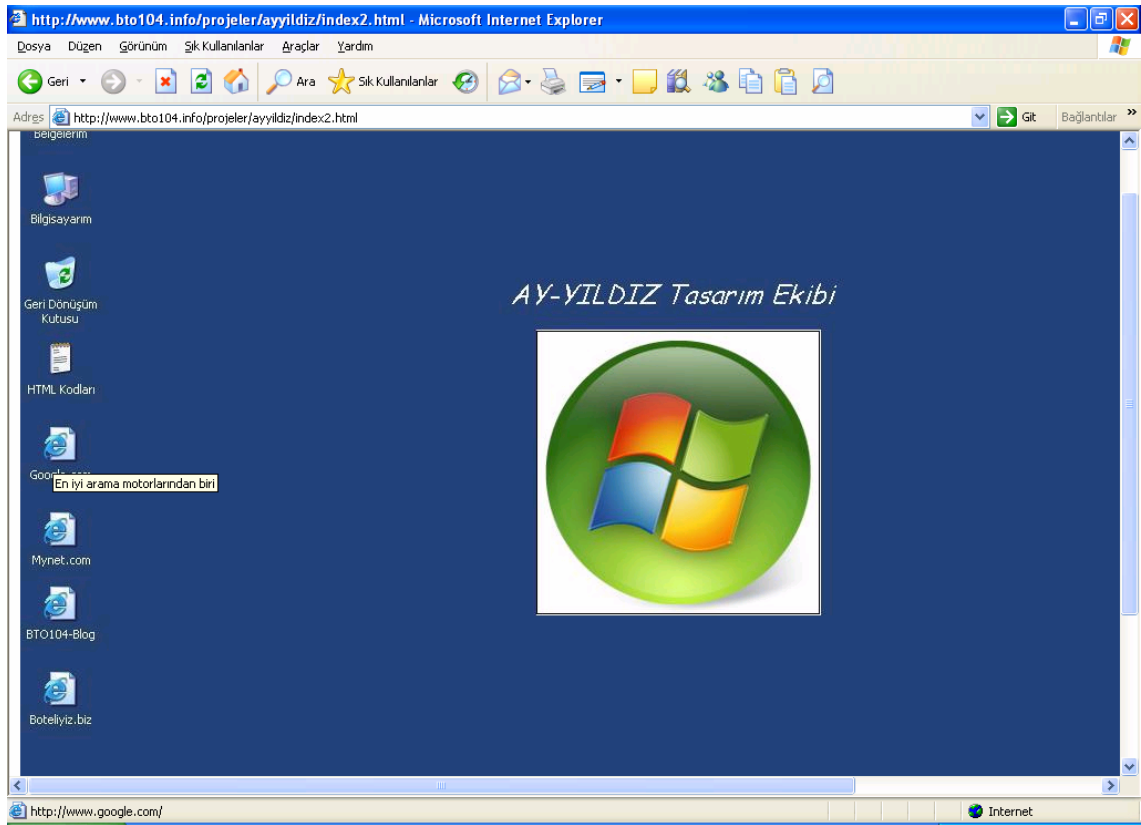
http://www.bto104.info/projeler/ayyildiz/index2.html - Microsoft Internet Explorer

Dosya Düzen Görünüm Sık Kullanılanlar Araçlar Yardım

Geri Ara Sık Kullanılanlar

Adres http://www.bto104.info/projeler/ayyildiz/index2.html Git Bağlantılar

Belgelerim

Bilgisayarım

Geri Dönüşüm Kutusu

HTML Kodları

Google.com

En iyi arama motorlarından biri

Mynet.com

BTO104-Blog

Boteliyiz.biz

AY-YILDIZ Tasarım Ekibi

http://www.google.com/

Internet